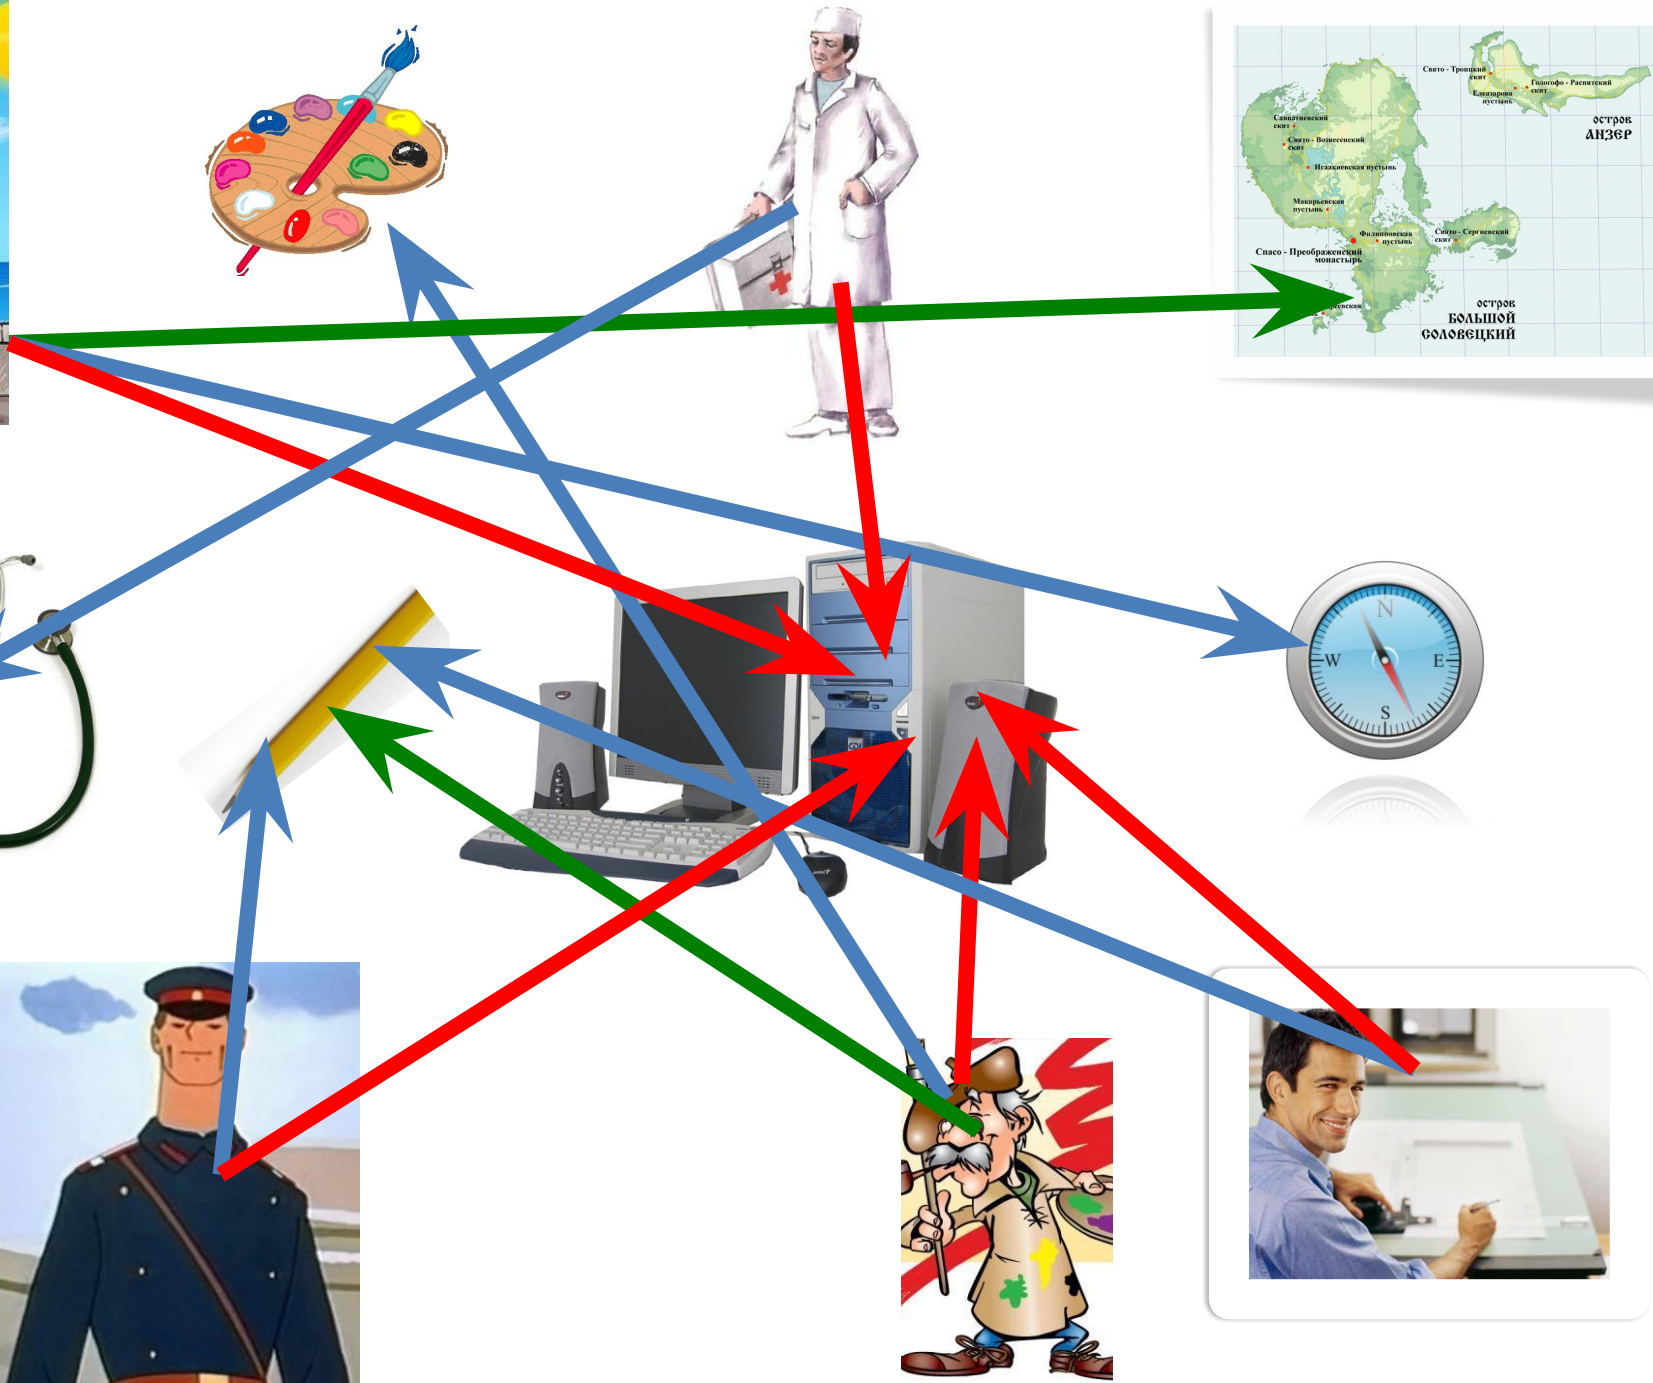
Свято - Троицкий скит
Голгофо - Распятский скит
Елеазарова пустынь
остров АНЗЕР
Савватиевский скит
Свято - Вознесенский скит
Исааковская пустынь
Макарьевская пустынь
Филипповская пустынь
Свято - Сергиевский скит
Спасо - Преображенский монастырь
остров БОЛЬШОЙ СОЛОВЕЦКИЙ
N
W
E
S